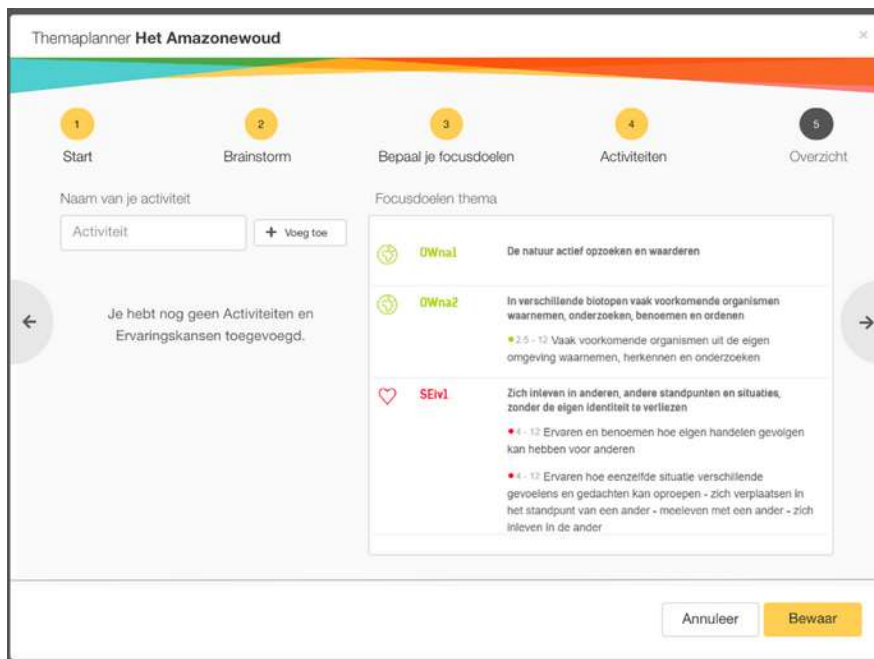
Themaplanner **Het Amazonewoud**

×

1 Start

2 Brainstorm

3 Bepaal je focusdoelen

4 Activiteiten

5 Overzicht

Naam van je activiteit

Activiteit

+ Voeg toe

Je hebt nog geen Activiteiten en Ervaringskansen toegevoegd.

Focusdoelen thema

OWna1 De natuur actief opzoeken en waarderen

OWna2 In verschillende biotopen vaak voorkomende organismen waarnemen, onderzoeken, benoemen en ordenen

• 2,5 - 12 Vaak voorkomende organismen uit de eigen omgeving waarnemen, herkennen en onderzoeken

SEiv1 Zich inleven in anderen, andere standpunten en situaties, zonder de eigen identiteit te verliezen

• 4 - 12 Ervaren en benoemen hoe eigen handelen gevolgen kan hebben voor anderen

• 4 - 12 Ervaren hoe eenzelfde situatie verschillende gevoelens en gedachten kan oproepen - zich verplaatsen in het standpunt van een ander - meeleven met een ander - zich inleven in de ander

Annuleer

Bewaar